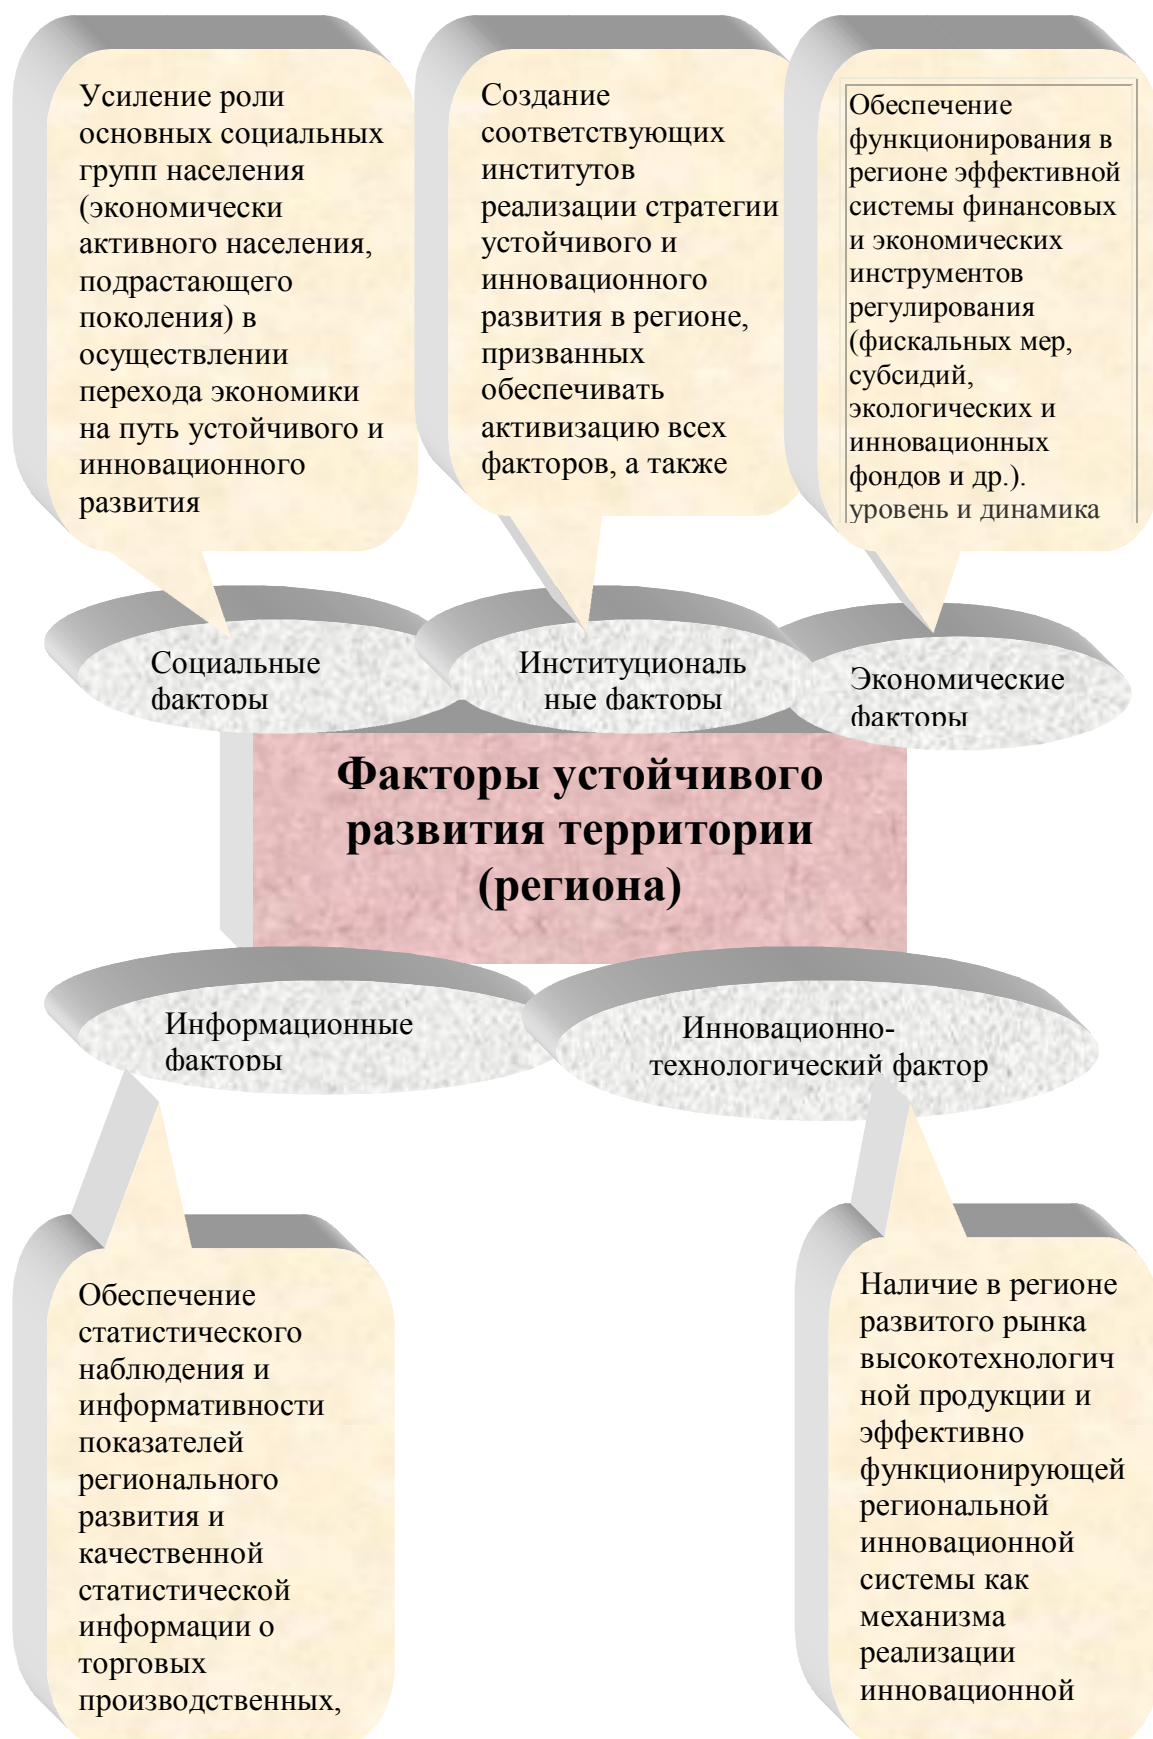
Усиление роли основных социальных групп населения (экономически активного населения, подрастающего поколения) в осуществлении перехода экономики на путь устойчивого и инновационного развития

Создание соответствующих институтов реализации стратегии устойчивого и инновационного развития в регионе, призванных обеспечивать активизацию всех факторов, а также

Обеспечение функционирования в регионе эффективной системы финансовых и экономических инструментов регулирования (фискальных мер, субсидий, экологических и инновационных фондов и др.). уровень и динамика

Социальные факторы

Институциональные факторы

Экономические факторы

Факторы устойчивого развития территории (региона)

Информационные факторы

Инновационно-технологический фактор

Обеспечение статистического наблюдения и информативности показателей регионального развития и качественной статистической информации о торговых производственных,

Наличие в регионе развитого рынка высокотехнологичной продукции и эффективно функционирующей региональной инновационной системы как механизма реализации инновационной